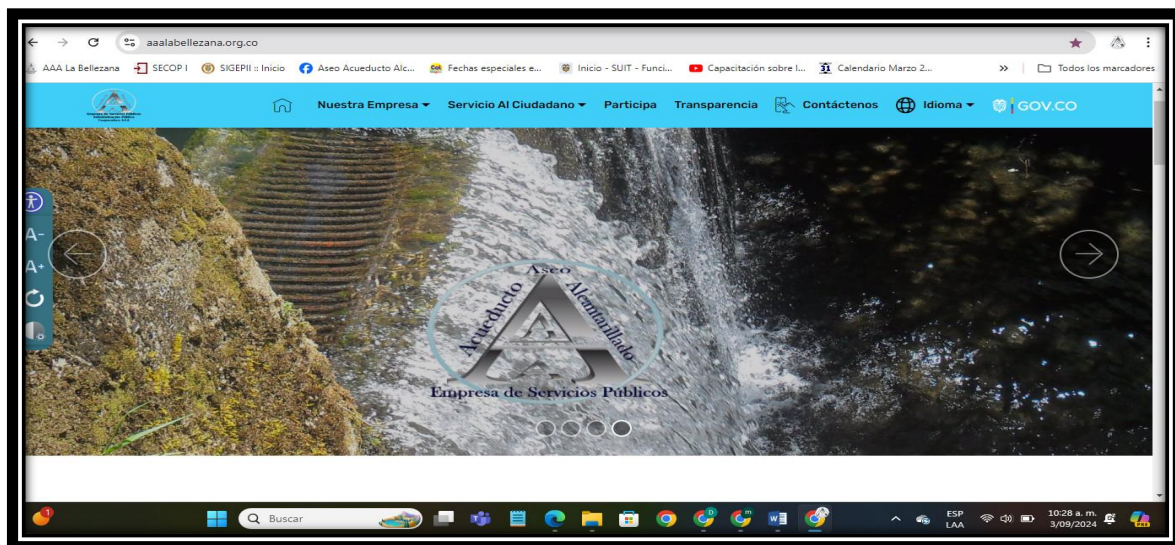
aaalabellezana.org.co

AAA La Bellezana SECOP I SIGEPII :: Inicio Aseo Acueducto Alc... Fechas especiales e... Inicio - SUIT - Funci... Capacitación sobre l... Calendario Marzo 2... » Todos los marcadores

Nuestra Empresa Servicio Al Ciudadano Participa Transparencia Contáctenos Idioma GOV.CO

A- A+

Aseo Acueducto Alcantarillado
Empresa de Servicios Públicos

Buscar

ESP LAA 10:28 a. m. 3/09/2024